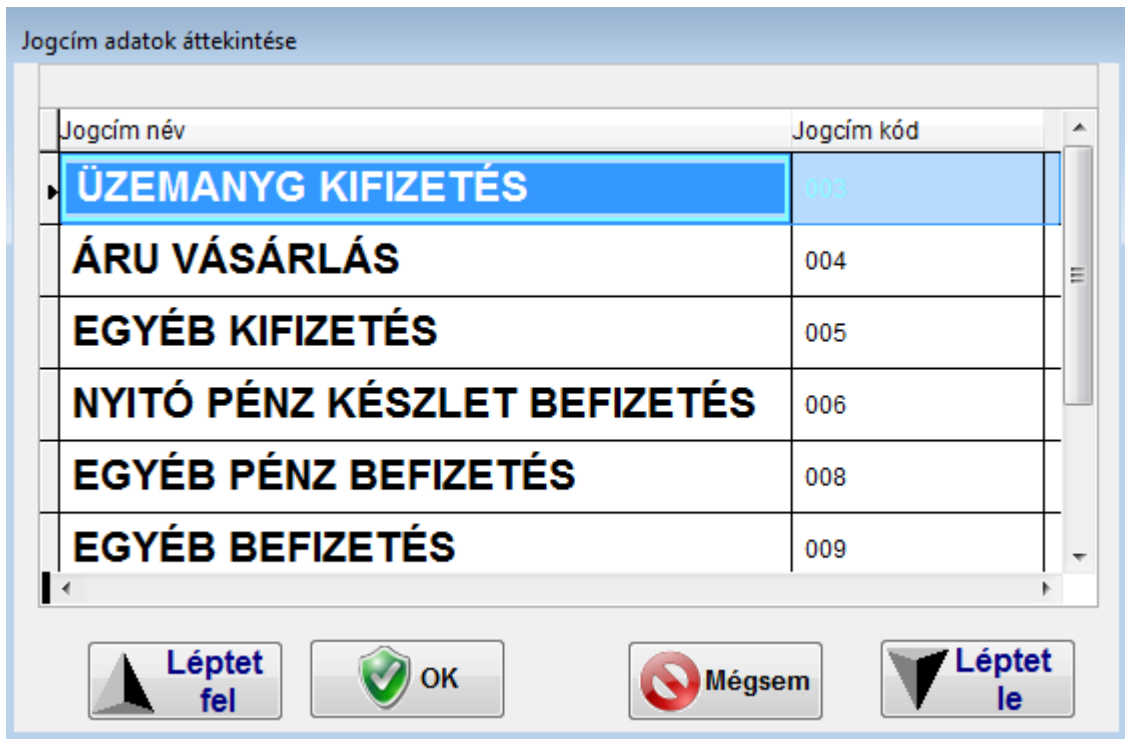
Jogcím adatok áttekintése

| Jogcím név | Jogcím kód |
|---|---|
| ÜZEMANYG KIFIZETÉS | 003 |
| ÁRU VÁSÁRLÁS | 004 |
| EGYÉB KIFIZETÉS | 005 |
| NYITÓ PÉNZ KÉSZLET BEFIZETÉS | 006 |
| EGYÉB PÉNZ BEFIZETÉS | 008 |
| EGYÉB BEFIZETÉS | 009 |

Léptet fel

OK

Mégsem

Léptet le